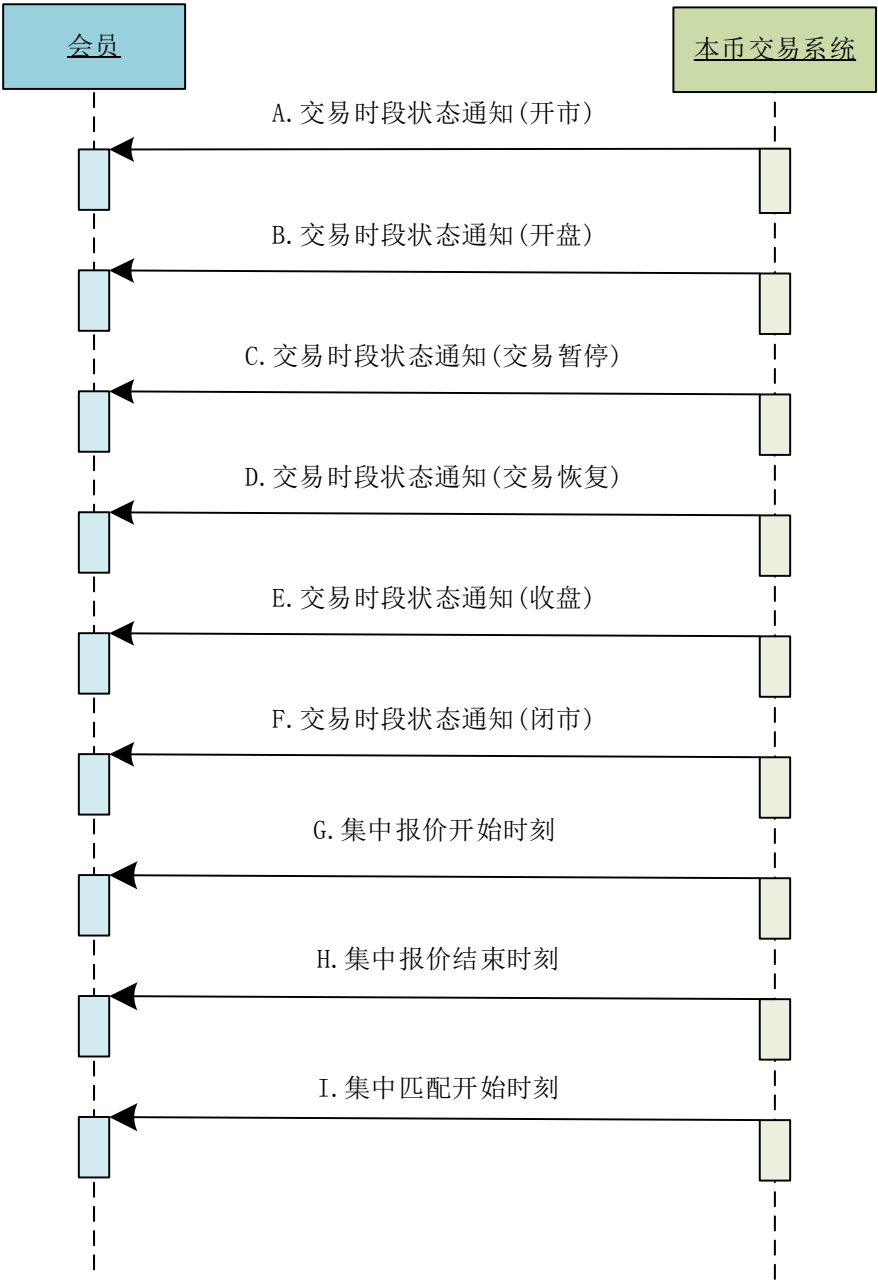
会员

本币交易系统

A.交易时段状态通知(开市)

B.交易时段状态通知(开盘)

C.交易时段状态通知(交易暂停)

D.交易时段状态通知(交易恢复)

E.交易时段状态通知(收盘)

F.交易时段状态通知(闭市)

G.集中报价开始时刻

H.集中报价结束时刻

I.集中匹配开始时刻